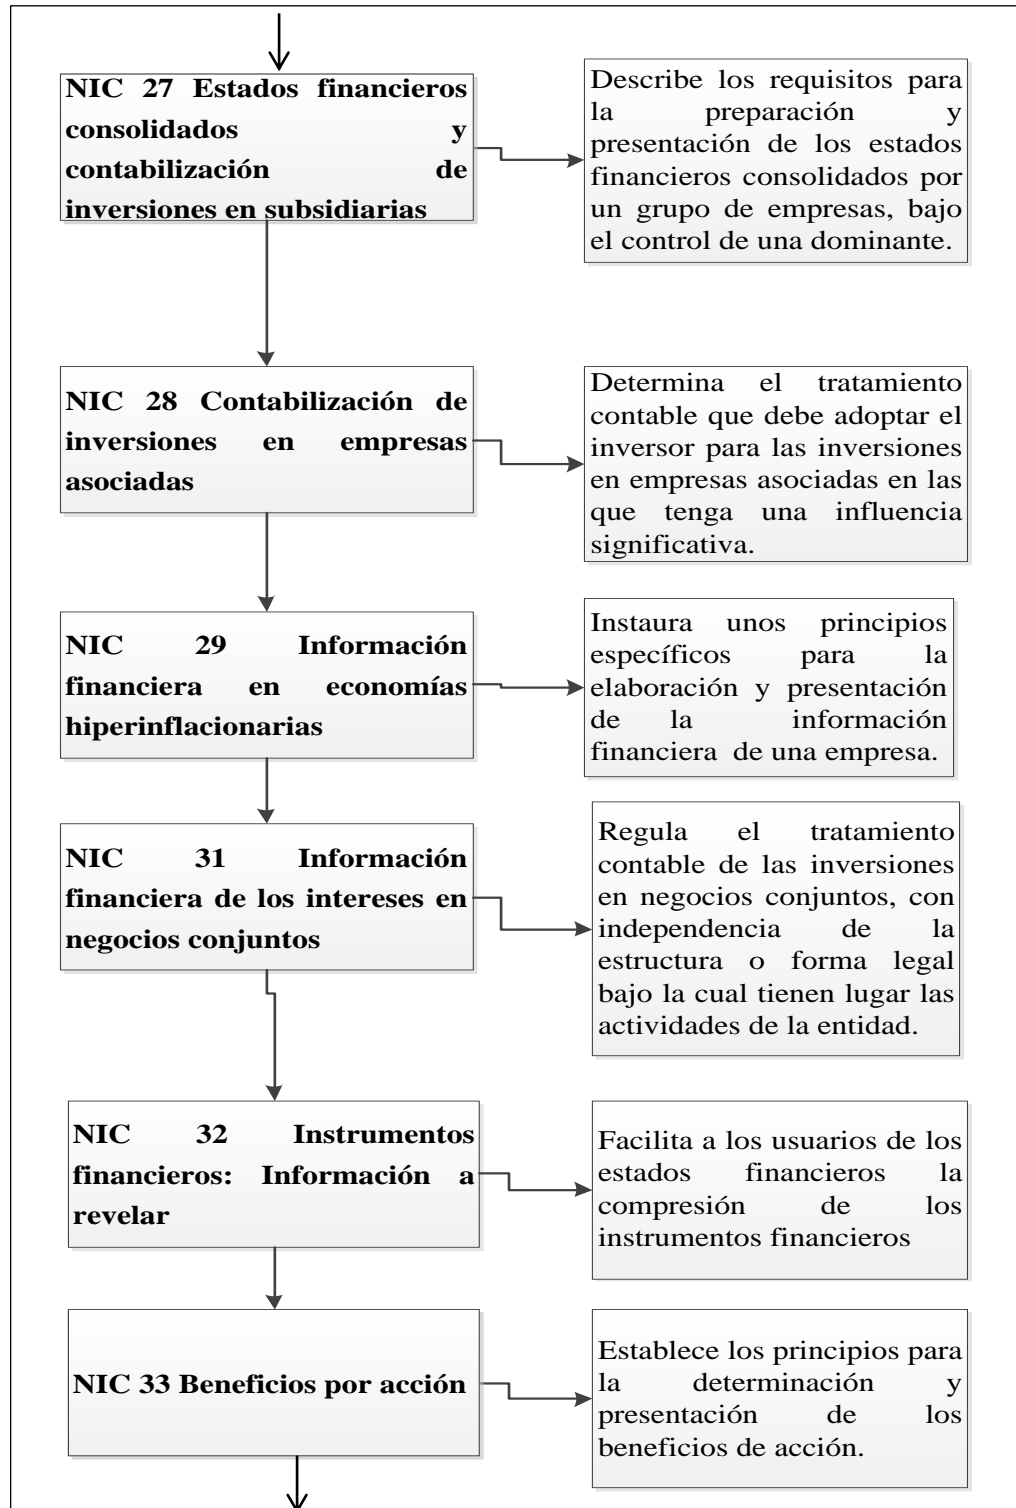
NIC 27 Estados financieros consolidados y contabilización de inversiones en subsidiarias

Describe los requisitos para la preparación y presentación de los estados financieros consolidados por un grupo de empresas, bajo el control de una dominante.

NIC 28 Contabilización de inversiones en empresas asociadas

Determina el tratamiento contable que debe adoptar el inversor para las inversiones en empresas asociadas en las que tenga una influencia significativa.

NIC 29 Información financiera en economías hiperinflacionarias

Instaura unos principios específicos para la elaboración y presentación de la información financiera de una empresa.

NIC 31 Información financiera de los intereses en negocios conjuntos

Regula el tratamiento contable de las inversiones en negocios conjuntos, con independencia de la estructura o forma legal bajo la cual tienen lugar las actividades de la entidad.

NIC 32 Instrumentos financieros: Información a revelar

Facilita a los usuarios de los estados financieros la compresión de los instrumentos financieros

NIC 33 Beneficios por acción

Establece los principios para la determinación y presentación de los beneficios de acción.